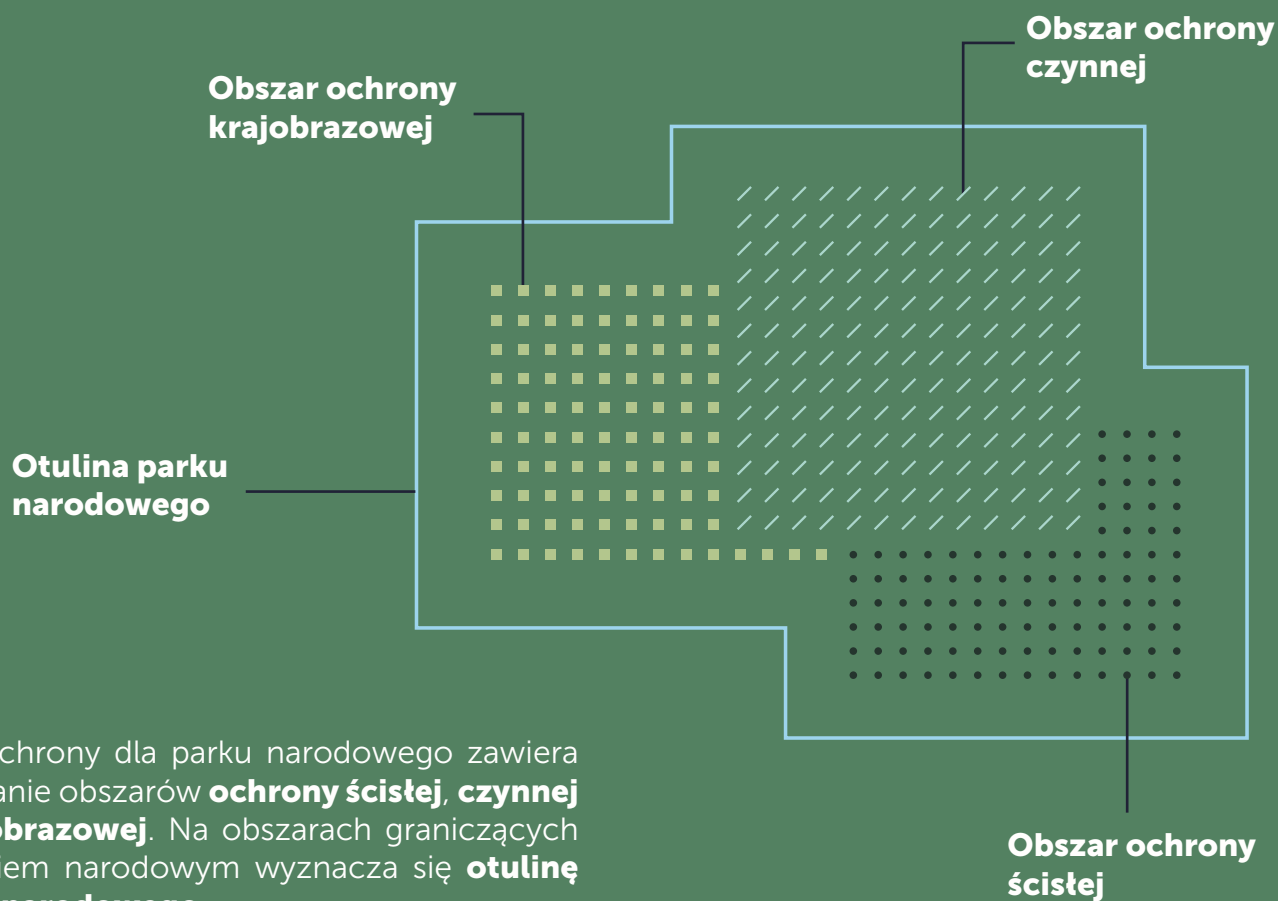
Obszar ochrony czynnej

Obszar ochrony krajobrazowej

Otulina parku narodowego

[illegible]chrony dla parku narodowego zawiera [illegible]anie obszarów **ochrony ścisłej**, **czynnej** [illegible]**obrazowej**. Na obszarach graniczących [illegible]iem narodowym wyznacza się **otulinę** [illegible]

Obszar ochrony ścisłej